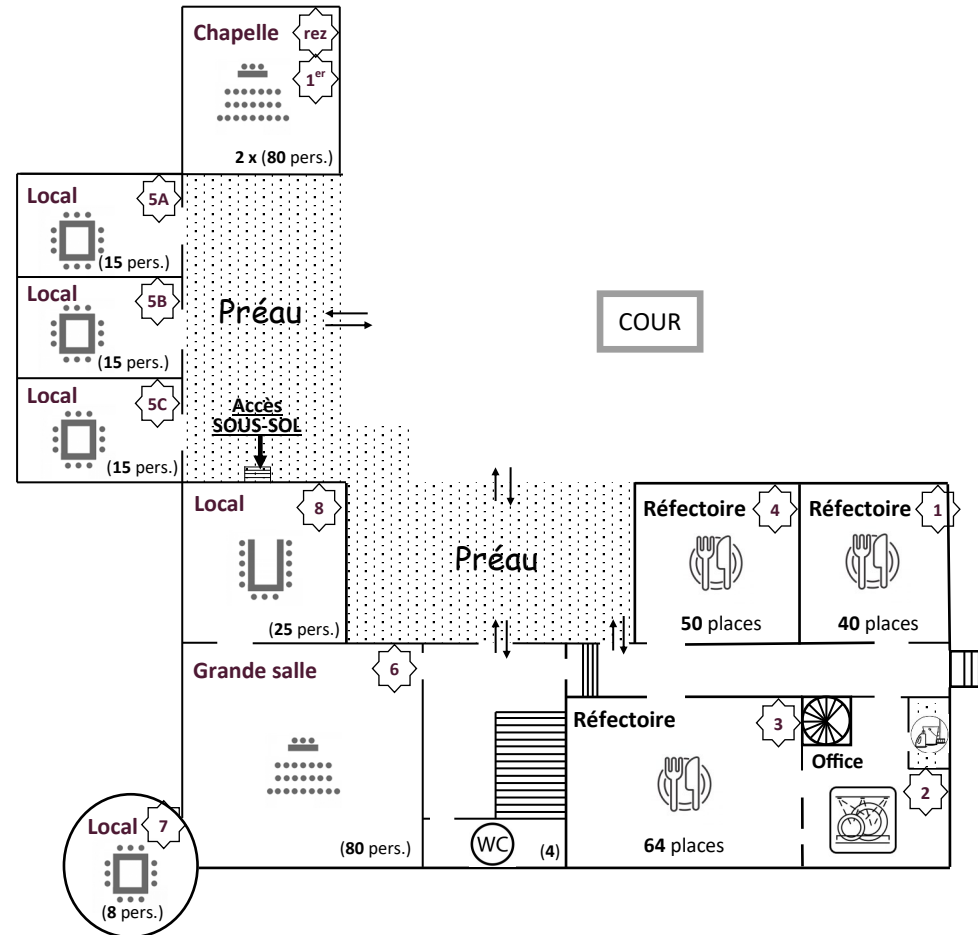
Chapelle
rez
1$^{er}$
2 x (80 pers.)

Local
5A
(15 pers.)

Local
5B
(15 pers.)

Local
5C
(15 pers.)

Préau

COUR

Accès
SOUS-SOL

Local
8
(25 pers.)

Préau

Réfectoire
4
50 places

Réfectoire
1
40 places

Grande salle
6
(80 pers.)

Réfectoire
3
64 places

Office
2

WC
(4)

Local
7
(8 pers.)